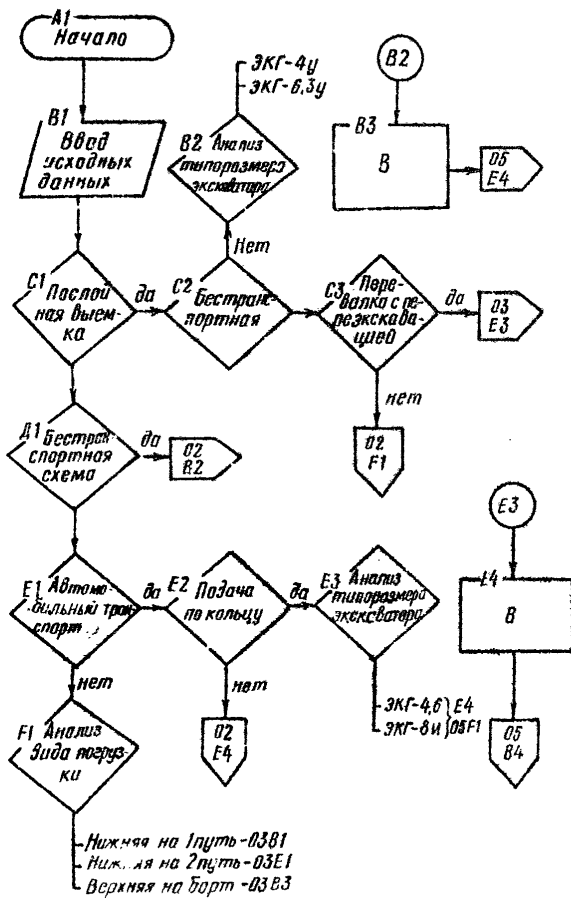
A1
Начало

B1
Ввод исходных данных

C1
Послойная выемка

да

C2
Бестранспортная

Нет

B2
Анализ типоразмера экскаватора

ЭКГ-4у
ЭКГ-6,3у

C3
Перевалка с переэкскавацией

да

03
E3

нет

02
F1

B2

B3
B

05
E4

Д1
Бестранспортная схема

да

02
B2

E1
Автомобильный транспорт

да

E2
Подача по кольцу

да

E3
Анализ типоразмера экскаватора

ЭКГ-4,6 } E4
ЭКГ-8и } 05F1

нет

02
E4

нет

F1
Анализ вида погрузки

Нижняя на 1путь - 03B1
Ниж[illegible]я на 2путь - 03E1
Верхняя на борт - 03B3

E3

E4
B

05
B4